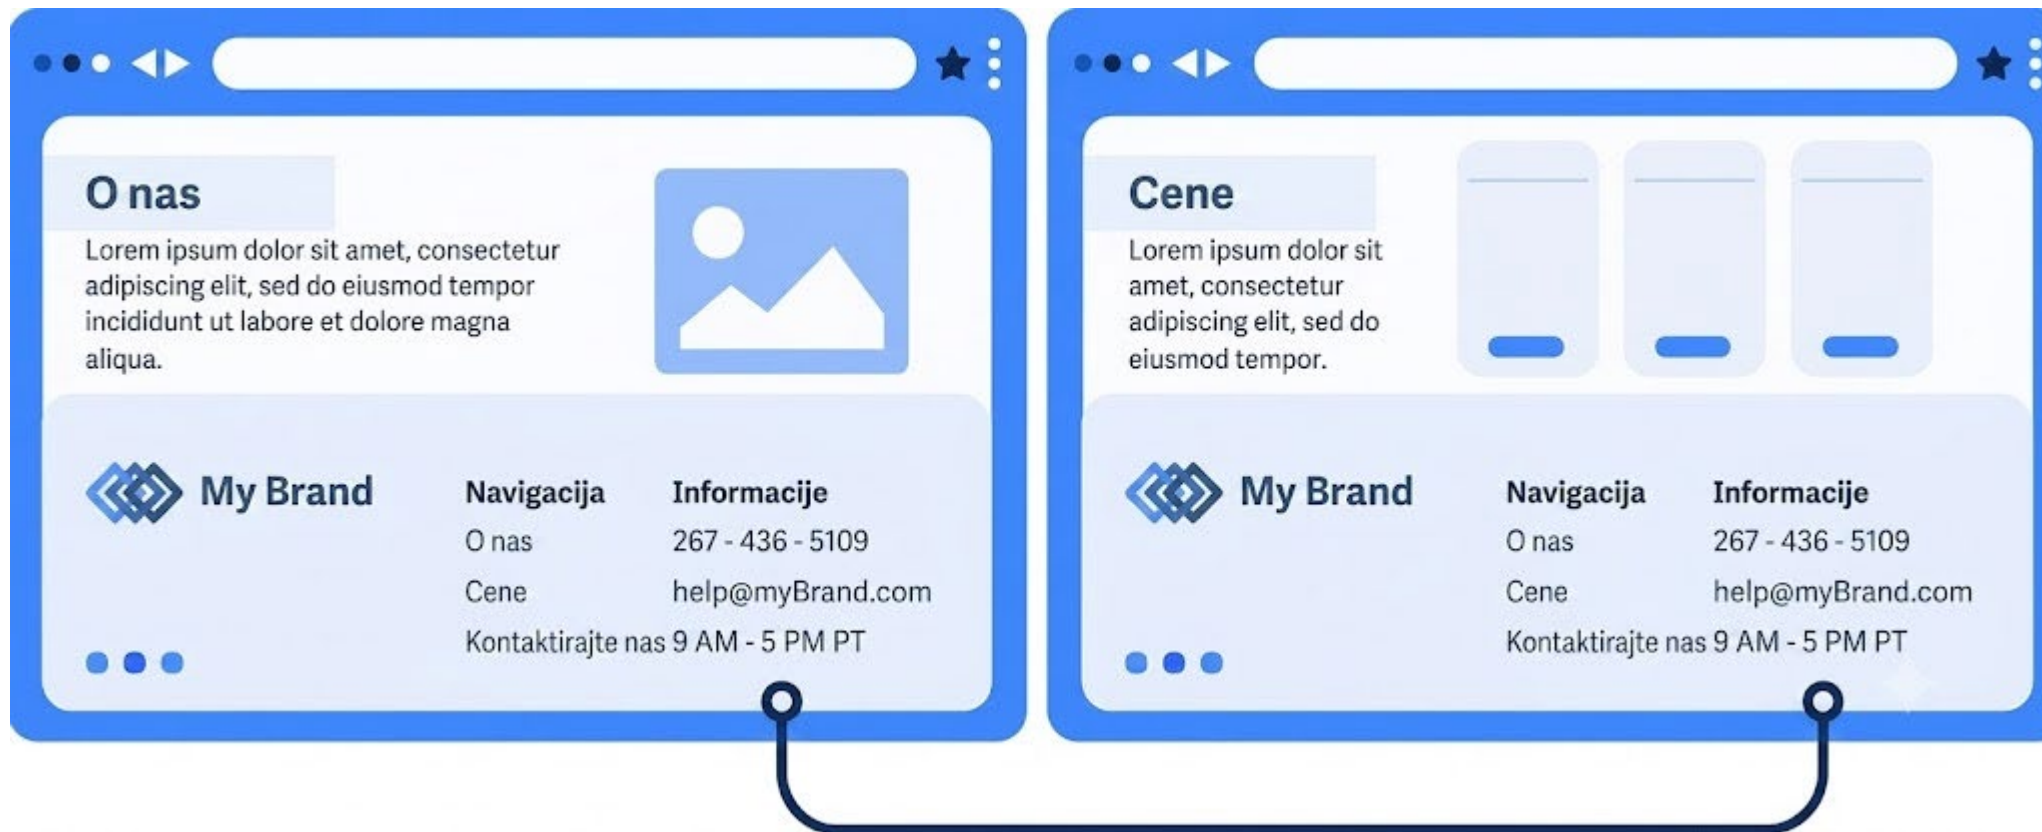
O nas

Lorem ipsum dolor sit amet, consectetur adipiscing elit, sed do eiusmod tempor incididunt ut labore et dolore magna aliqua.

My Brand

Navigacija
O nas
Cene
Kontaktirajte nas

Informacije
267 - 436 - 5109
help@myBrand.com
9 AM - 5 PM PT

Cene

Lorem ipsum dolor sit amet, consectetur adipiscing elit, sed do eiusmod tempor.

My Brand

Navigacija
O nas
Cene
Kontaktirajte nas

Informacije
267 - 436 - 5109
help@myBrand.com
9 AM - 5 PM PT